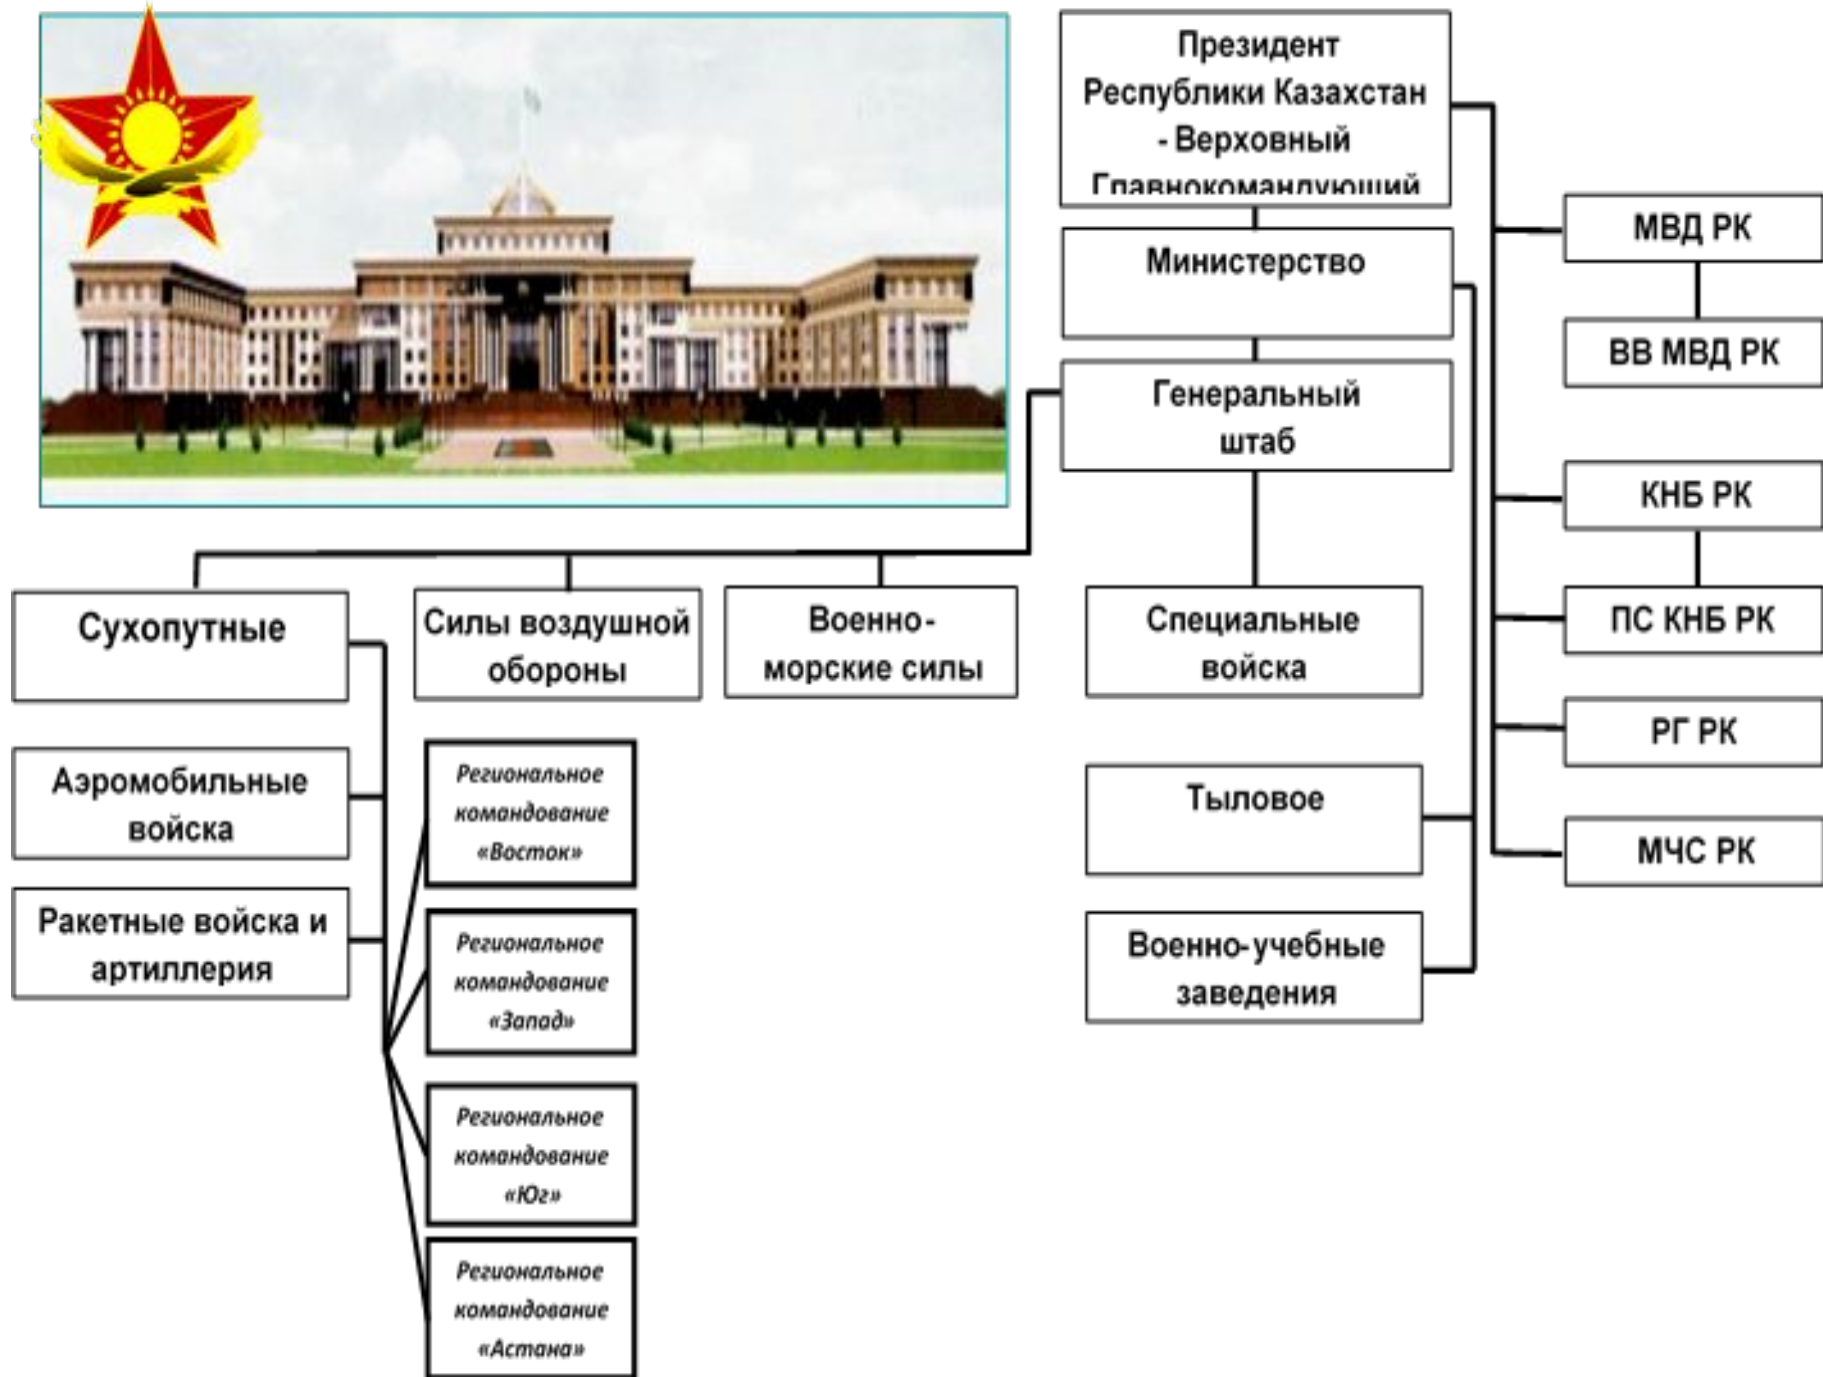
Президент Республики Казахстан - Верховный Главнокомандующий

Министерство

Генеральный штаб

МВД РК

ВВ МВД РК

КНБ РК

ПС КНБ РК

РГ РК

МЧС РК

Сухопутные

Силы воздушной обороны

Военно-морские силы

Специальные войска

Аэромобильные войска

Ракетные войска и артиллерия

Региональное командование «Восток»

Региональное командование «Запад»

Региональное командование «Юг»

Региональное командование «Астана»

Тыловое

Военно-учебные заведения